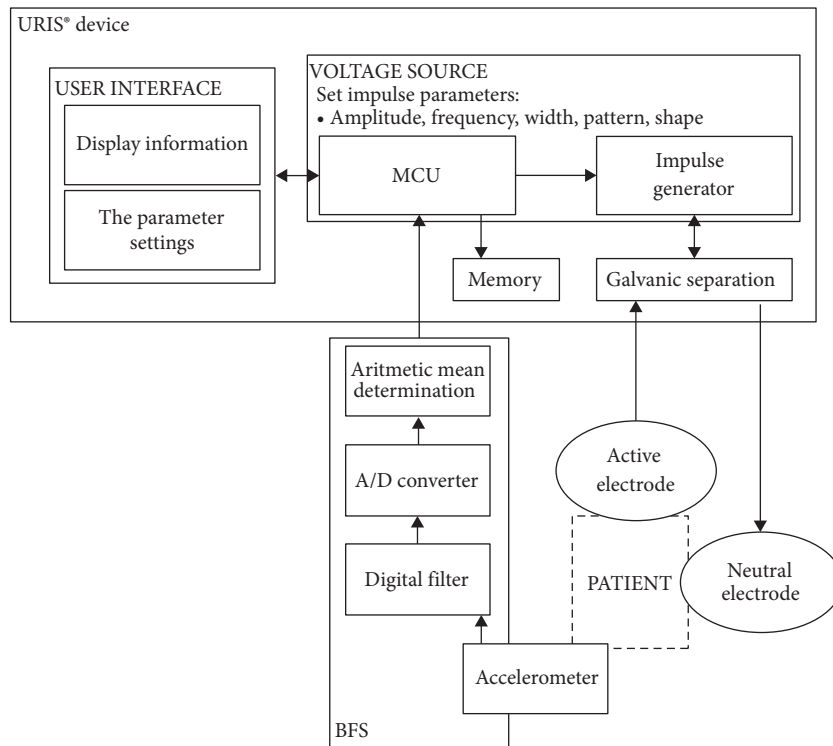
URIS® device

USER INTERFACE

Display information

The parameter settings

VOLTAGE SOURCE
Set impulse parameters:
• Amplitude, frequency, width, pattern, shape

MCU

Impulse generator

Memory

Galvanic separation

Aritmetic mean determination

A/D converter

Digital filter

Active electrode

PATIENT

Neutral electrode

Accelerometer

BFS